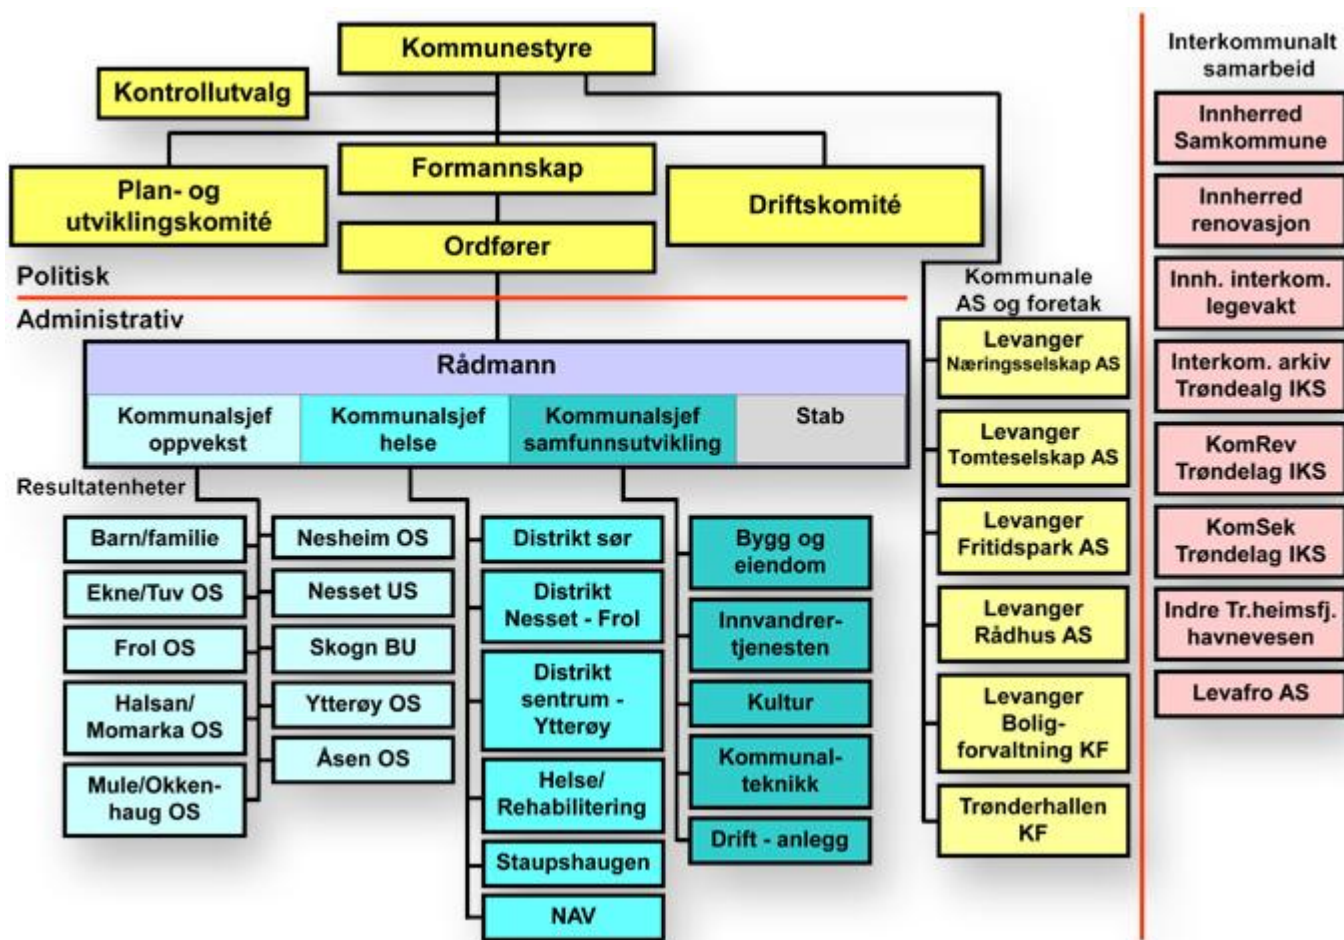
Kommunestyre

Kontrollutvalg

Plan- og utviklingskomité

Formannskap

Driftskomité

Ordfører

Politisk

Administrativ

Rådmann

Kommunalsjef oppvekst

Kommunalsjef helse

Kommunalsjef samfunnsutvikling

Stab

Resultatenheter

Barn/familie

Ekne/Tuv OS

Frol OS

Halsan/ Momarka OS

Mule/Okkenhaug OS

Nesheim OS

Nesset US

Skogn BU

Ytterøy OS

Åsen OS

Distrikt sør

Distrikt Nesset - Frol

Distrikt sentrum - Ytterøy

Helse/ Rehabilitering

Staupshaugen

NAV

Bygg og eiendom

Innvandrertjenesten

Kultur

Kommunalteknikk

Drift - anlegg

Kommunale AS og foretak

Levanger Næringsselskap AS

Levanger Tomteselskap AS

Levanger Fritidspark AS

Levanger Rådhus AS

Levanger Boligforvaltning KF

Trønderhallen KF

Interkommunalt samarbeid

Innherred Samkommune

Innherred renovasjon

Innh. interkom. legevakt

Interkom. arkiv Trøndealg IKS

KomRev Trøndelag IKS

KomSek Trøndelag IKS

Indre Tr.heimsfj. havnevesen

Levafro AS